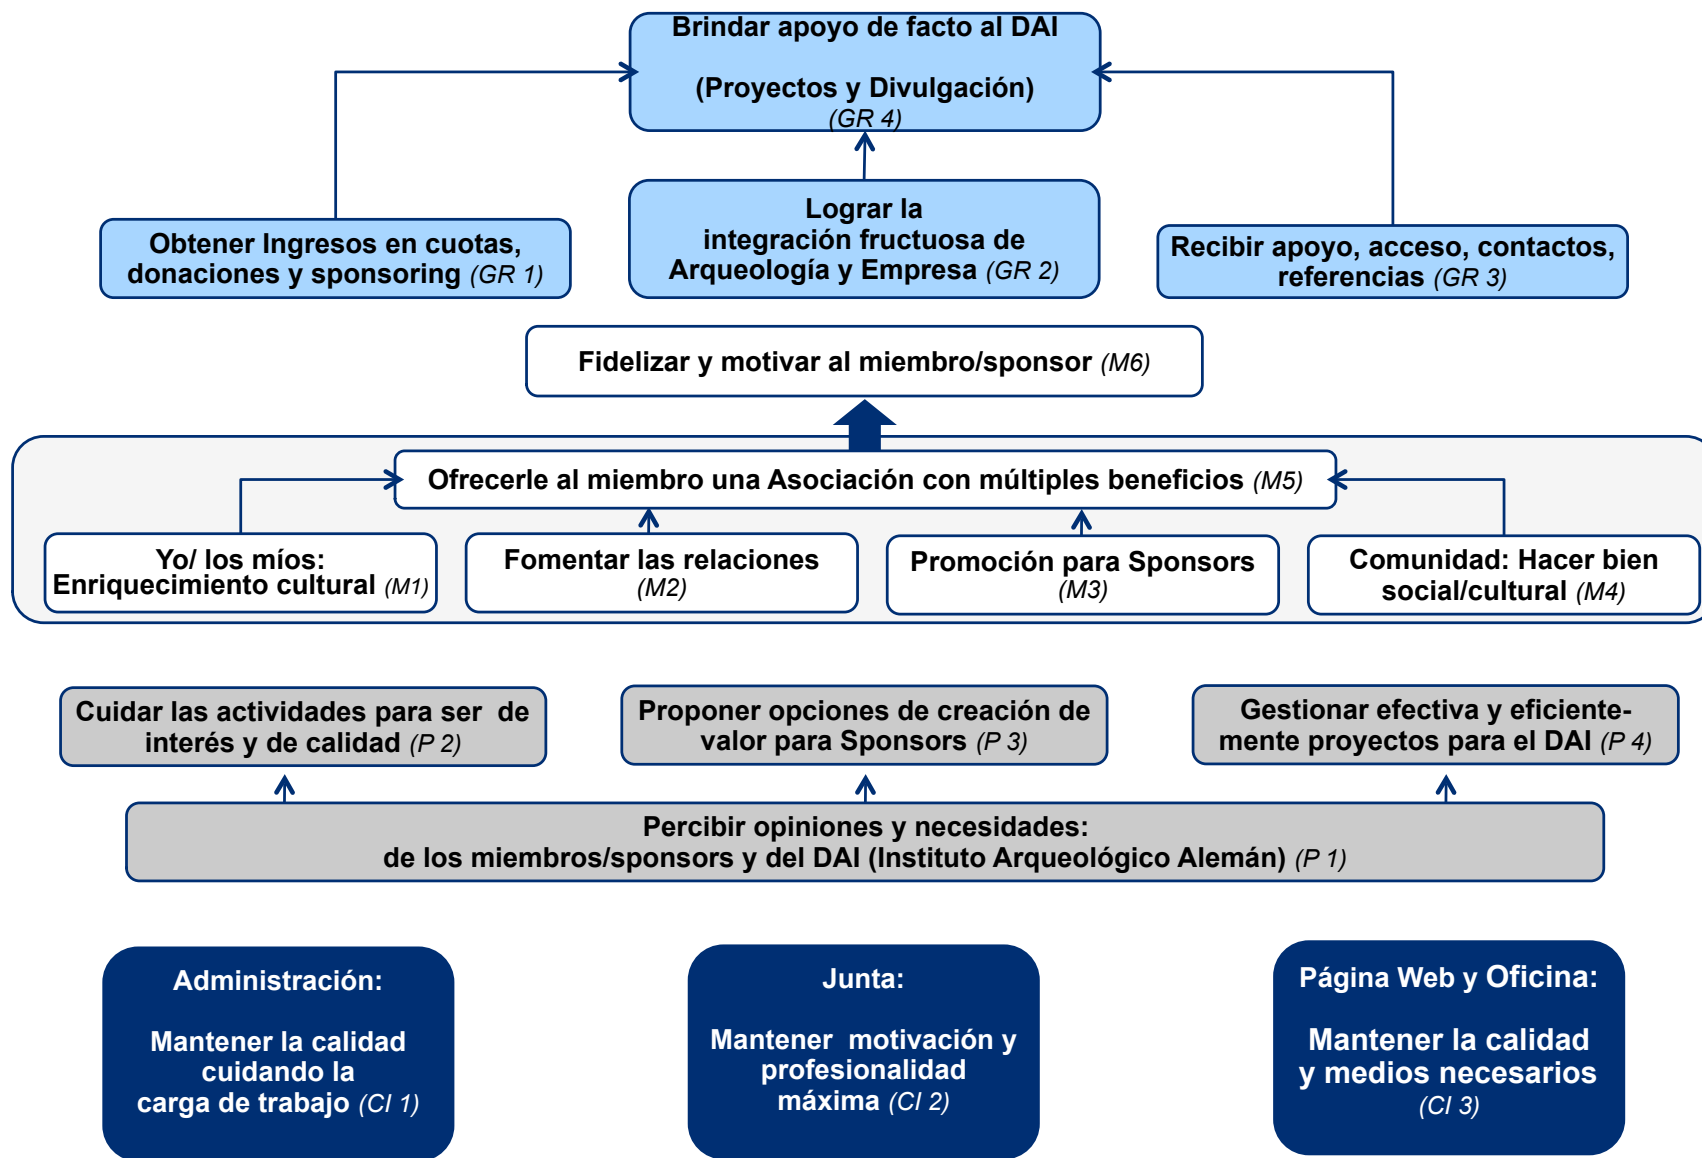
Brindar apoyo de facto al DAI

(Proyectos y Divulgación)
(GR 4)

Obtener Ingresos en cuotas, donaciones y sponsoring (GR 1)

Lograr la integración fructuosa de Arqueología y Empresa (GR 2)

Recibir apoyo, acceso, contactos, referencias (GR 3)

Fidelizar y motivar al miembro/sponsor (M6)

Ofrecerle al miembro una Asociación con múltiples beneficios (M5)

Yo/ los míos: Enriquecimiento cultural (M1)

Fomentar las relaciones (M2)

Promoción para Sponsors (M3)

Comunidad: Hacer bien social/cultural (M4)

Cuidar las actividades para ser de interés y de calidad (P 2)

Proponer opciones de creación de valor para Sponsors (P 3)

Gestionar efectiva y eficientemente proyectos para el DAI (P 4)

Percibir opiniones y necesidades:
de los miembros/sponsors y del DAI (Instituto Arqueológico Alemán) (P 1)

Administración:

Mantener la calidad cuidando la carga de trabajo (CI 1)

Junta:

Mantener motivación y profesionalidad máxima (CI 2)

Página Web y Oficina:

Mantener la calidad y medios necesarios (CI 3)